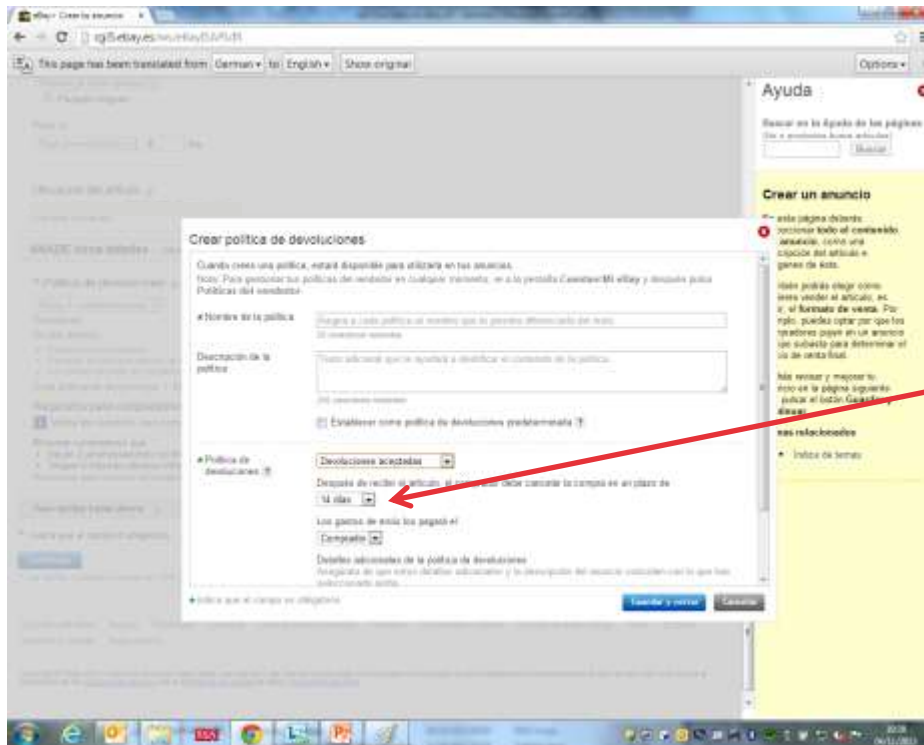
eBay > Crear tu anuncio

cgi5.ebay.es/ws/eBayISAPI.dll

This page has been translated from German to English Show original

Options

Ayuda

Buscar en la Ayuda de las páginas

Buscar

Crear un anuncio

esta página deberás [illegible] todo el contenido anuncio, como una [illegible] del artículo e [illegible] de éste.

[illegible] podrás elegir cómo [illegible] vender el artículo, es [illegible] el formato de venta. Po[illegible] puedes optar por que los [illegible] paguen en un anuncio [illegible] subasta para determinar el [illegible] de venta final.

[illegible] revisar y mejorar tu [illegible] en la página siguiente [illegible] pulsar el botón Guardar y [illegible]

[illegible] relacionados

Índice de temas

Crear política de devoluciones

Cuando crees una política, estará disponible para utilizarla en tus anuncios.
Nota: Para gestionar tus políticas de vendedor en cualquier momento, ve a la pestaña Cuenta en Mi eBay y después pulsa Políticas del vendedor.

* Nombre de la política

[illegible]

Descripción de la política

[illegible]

Establecer como política de devoluciones predeterminada ?

* Política de devoluciones ?

Devoluciones aceptadas

Después de recibir el artículo, el comprador debe cancelar la compra en un plazo de

14 días

Los gastos de envío los pagará el:

Comprador

Detalles adicionales de la política de devoluciones

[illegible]

* Indica que el campo es obligatorio

Guardar y cerrar Cancelar